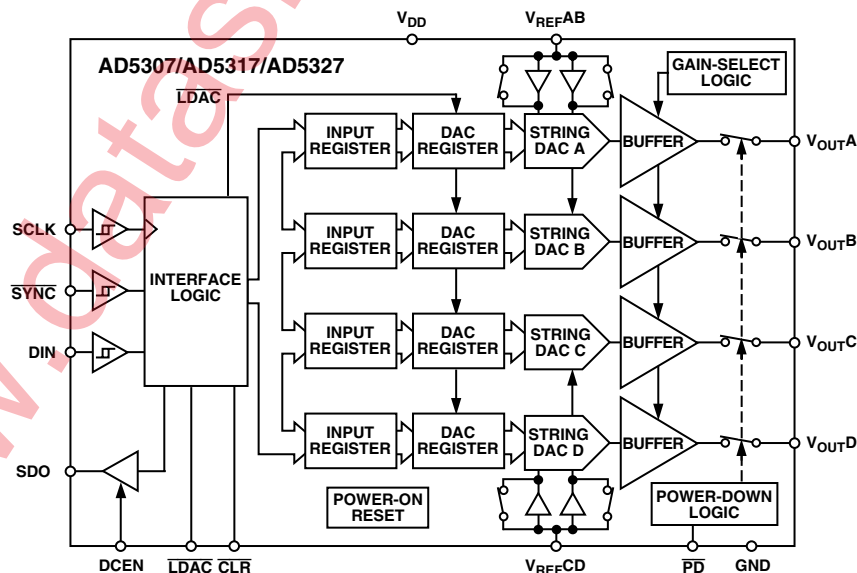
$V_{DD}$

$V_{REF}AB$

AD5307/AD5317/AD5327

GAIN-SELECT LOGIC

$\overline{LDAC}$

INPUT REGISTER

DAC REGISTER

STRING DAC A

BUFFER

$V_{OUT}A$

SCLK

INPUT REGISTER

DAC REGISTER

STRING DAC B

BUFFER

$V_{OUT}B$

$\overline{SYNC}$

INTERFACE LOGIC

DIN

INPUT REGISTER

DAC REGISTER

STRING DAC C

BUFFER

$V_{OUT}C$

INPUT REGISTER

DAC REGISTER

STRING DAC D

BUFFER

$V_{OUT}D$

SDO

POWER-ON RESET

POWER-DOWN LOGIC

DCEN

$\overline{LDAC}$

$\overline{CLR}$

$V_{REF}CD$

$\overline{PD}$

GND